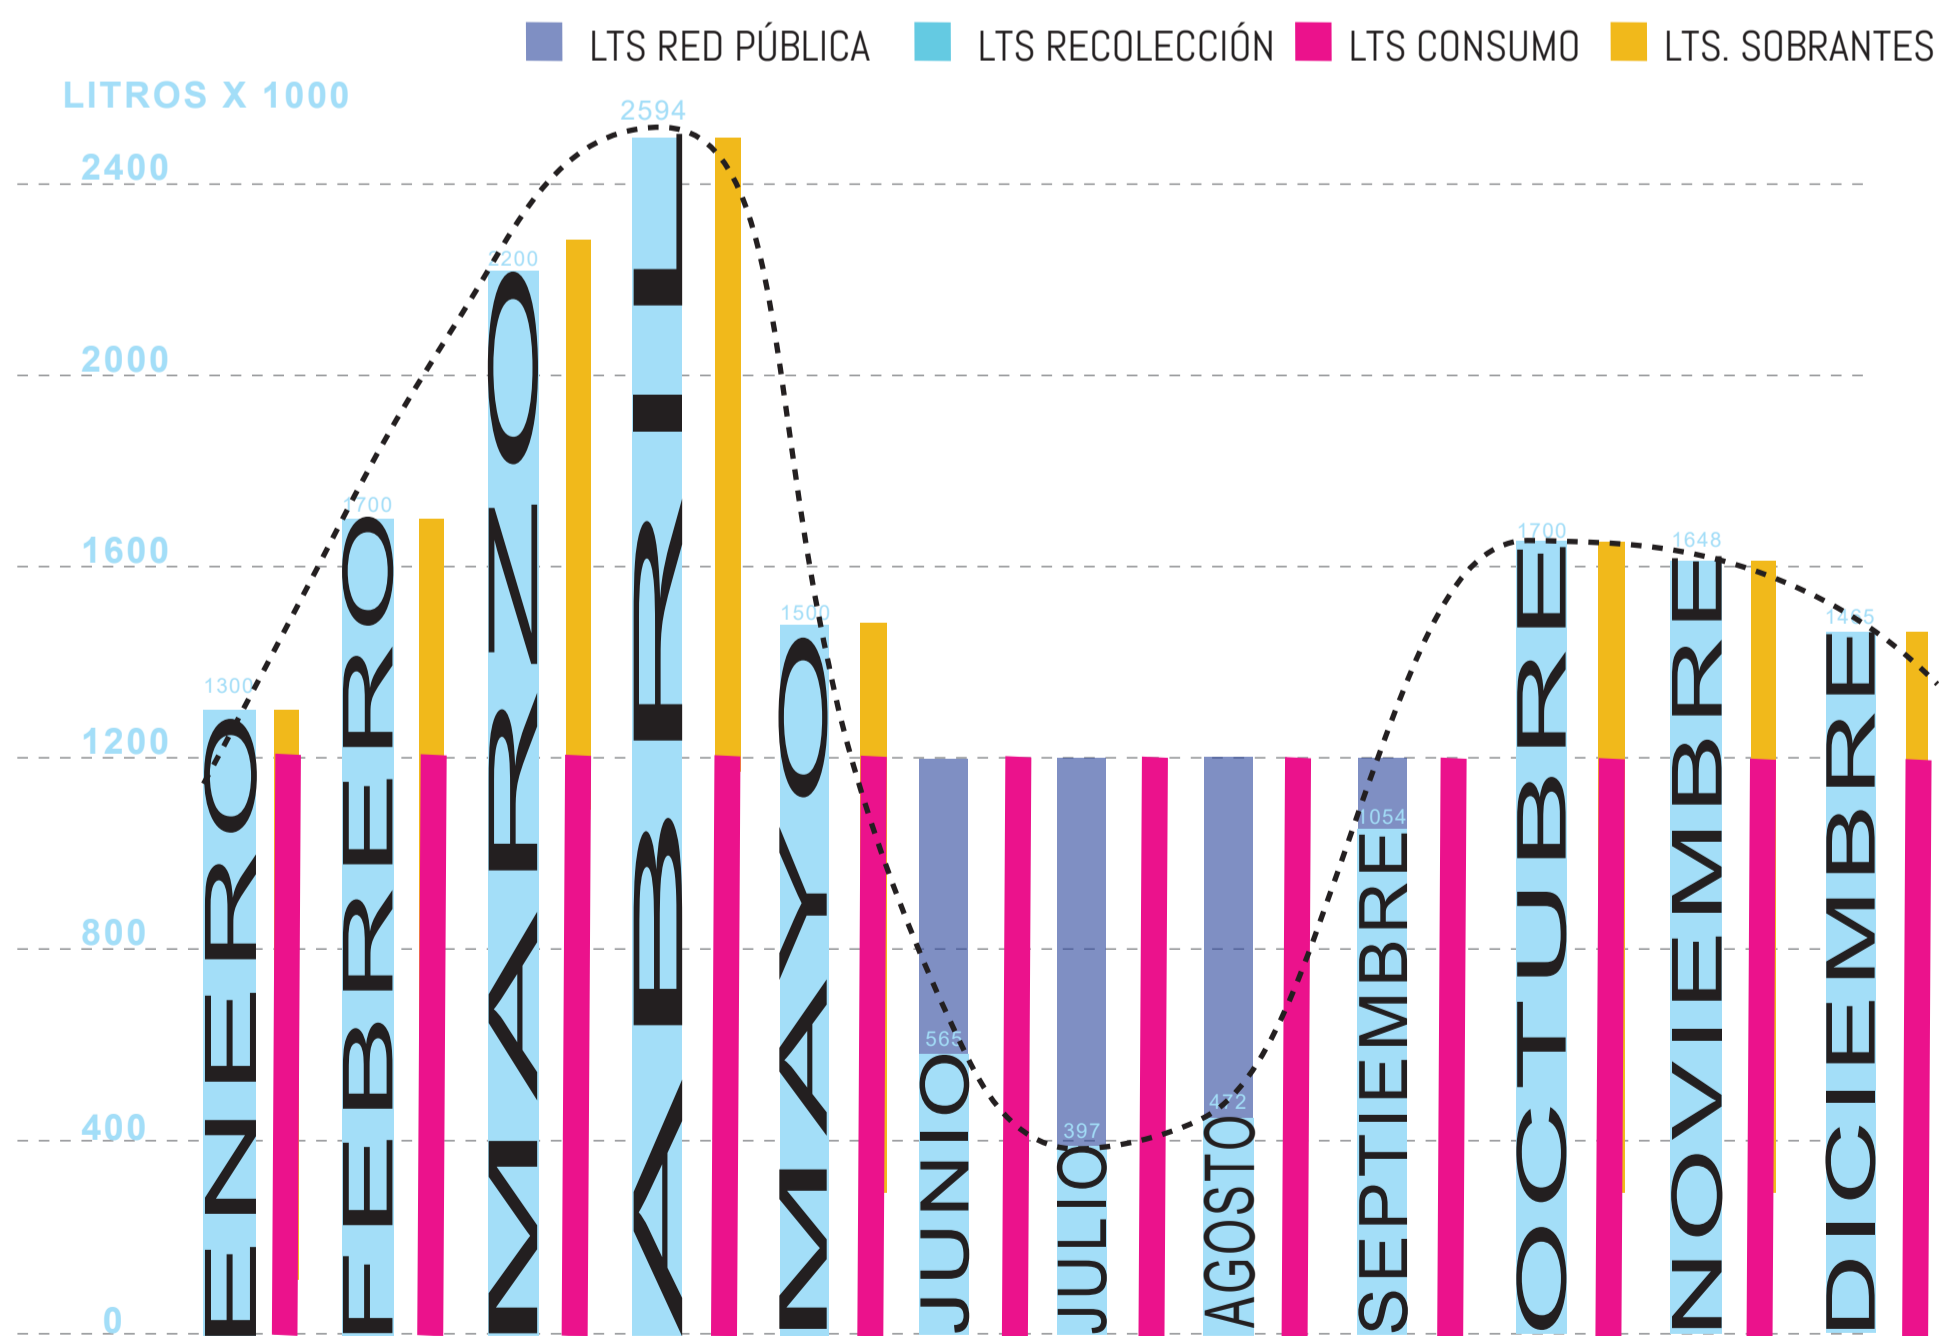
LTS RED PÚBLICA LTS RECOLECCIÓN LTS CONSUMO LTS. SOBRANTES

LITROS X 1000

2400
2000
1600
1200
800
400
0

2594
2200
1700
1300
1500
565
397
472
1054
1700
1648
1465

ENERO
FEBRERO
MARZO
ABRIL
MAYO
JUNIO
JULIO
AGOSTO
SEPTIEMBRE
OCTUBRE
NOVIEMBRE
DICIEMBRE